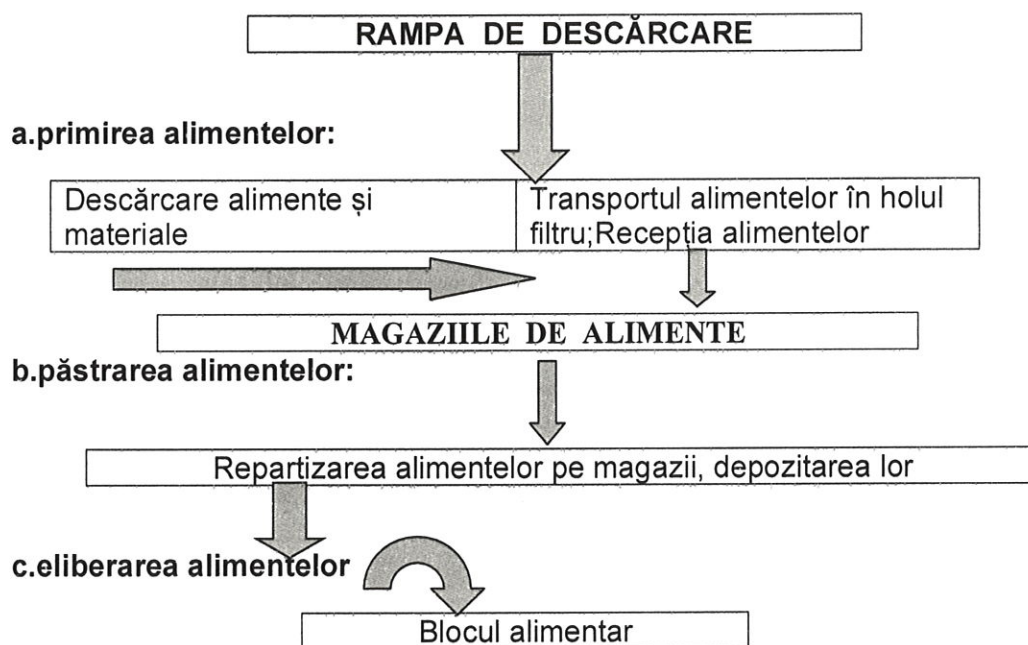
RAMPA DE DESCĂRCARE

a.primirea alimentelor:

| Descărcare alimente și materiale | Transportul alimentelor în holul filtru;Recepția alimentelor |
|---|---|

MAGAZIILE DE ALIMENTE

b.păstrarea alimentelor:

Repartizarea alimentelor pe magazii, depozitarea lor

c.eliberarea alimentelor

Blocul alimentar